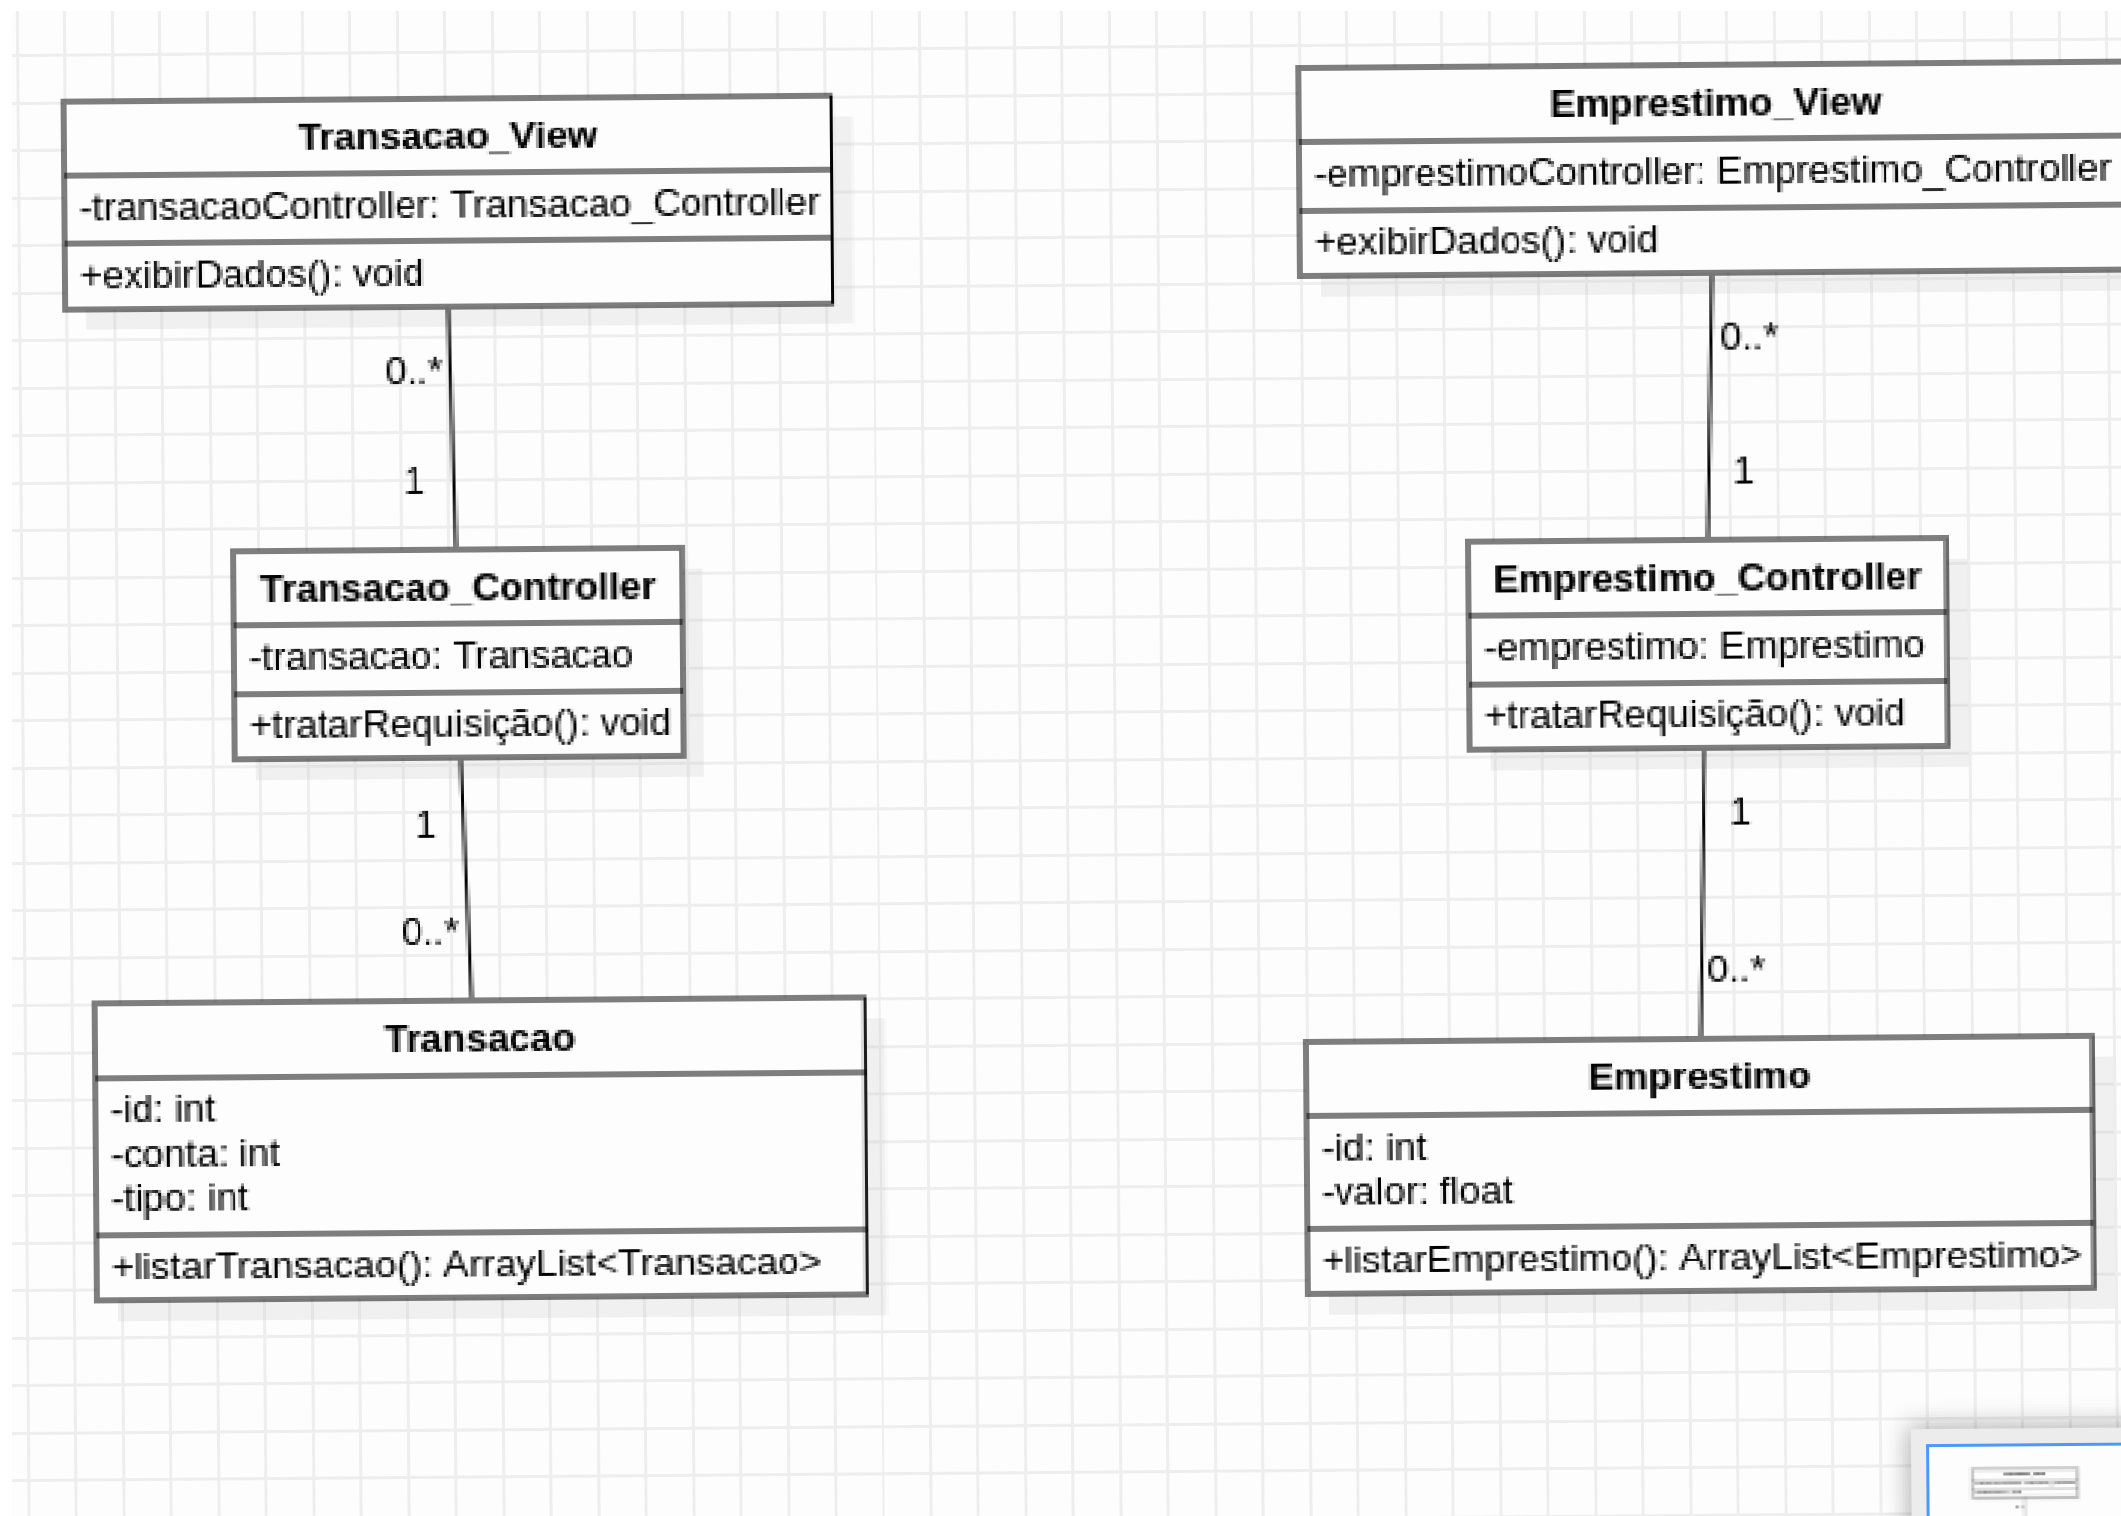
Transacao_View
-transacaoController: Transacao_Controller
+exibirDados(): void

0..*
1

Transacao_Controller
-transacao: Transacao
+tratarRequisição(): void

1
0..*

Transacao
-id: int
-conta: int
-tipo: int
+listarTransacao(): ArrayList<Transacao>

Emprestimo_View
-emprestimoController: Emprestimo_Controller
+exibirDados(): void

0..*
1

Emprestimo_Controller
-emprestimo: Emprestimo
+tratarRequisição(): void

1
0..*

Emprestimo
-id: int
-valor: float
+listarEmprestimo(): ArrayList<Emprestimo>